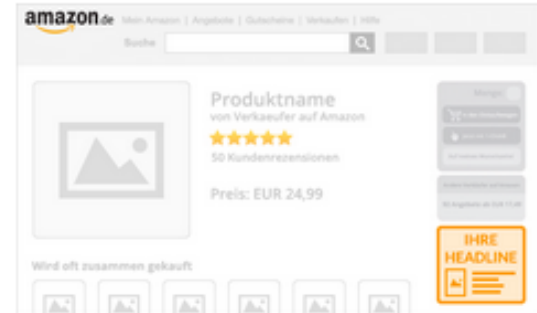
amazon.de Mein Amazon | Angebote | Gutscheine | Verkaufen | Hilfe

Suche

Produktname
von Verkaeufer auf Amazon
50 Kundenrezensionen

Preis: EUR 24,99

Menge:
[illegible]
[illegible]
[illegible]

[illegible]
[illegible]

IHRE HEADLINE

Wird oft zusammen gekauft